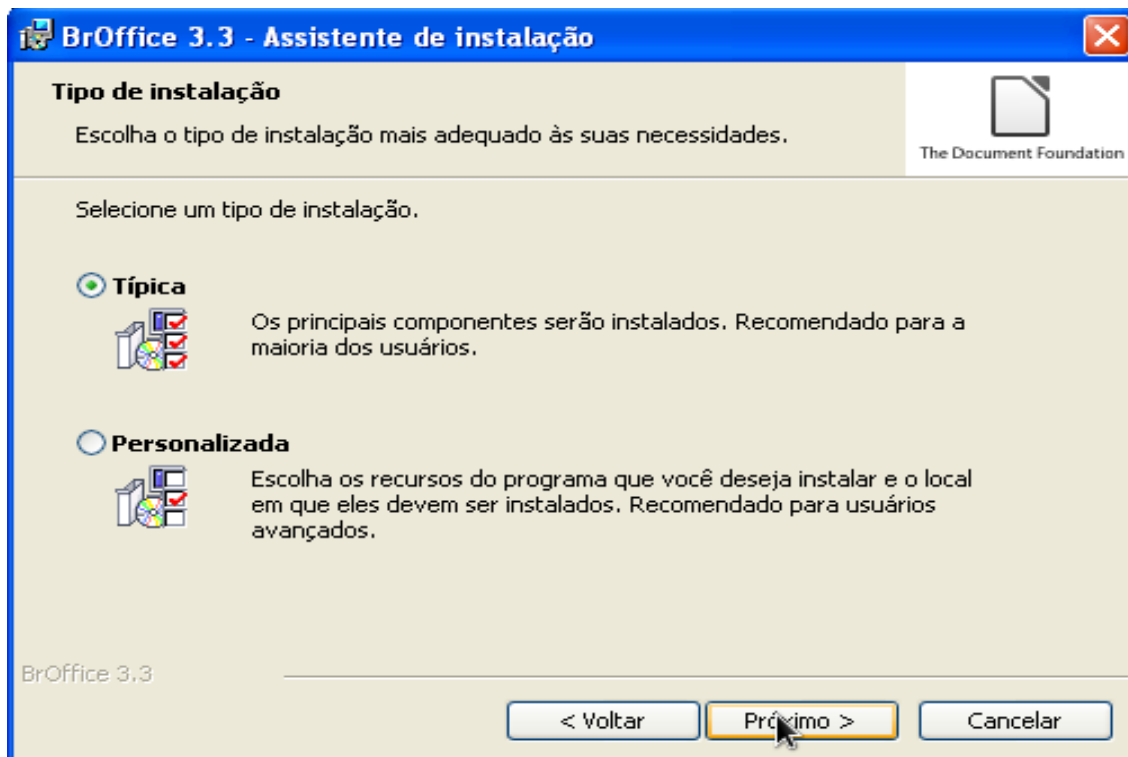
BrOffice 3.3 - Assistente de instalação

Tipo de instalação

Escolha o tipo de instalação mais adequado às suas necessidades.

The Document Foundation

Selecione um tipo de instalação.

Típica

Os principais componentes serão instalados. Recomendado para a maioria dos usuários.

Personalizada

Escolha os recursos do programa que você deseja instalar e o local em que eles devem ser instalados. Recomendado para usuários avançados.

BrOffice 3.3

< Voltar

Próximo >

Cancelar